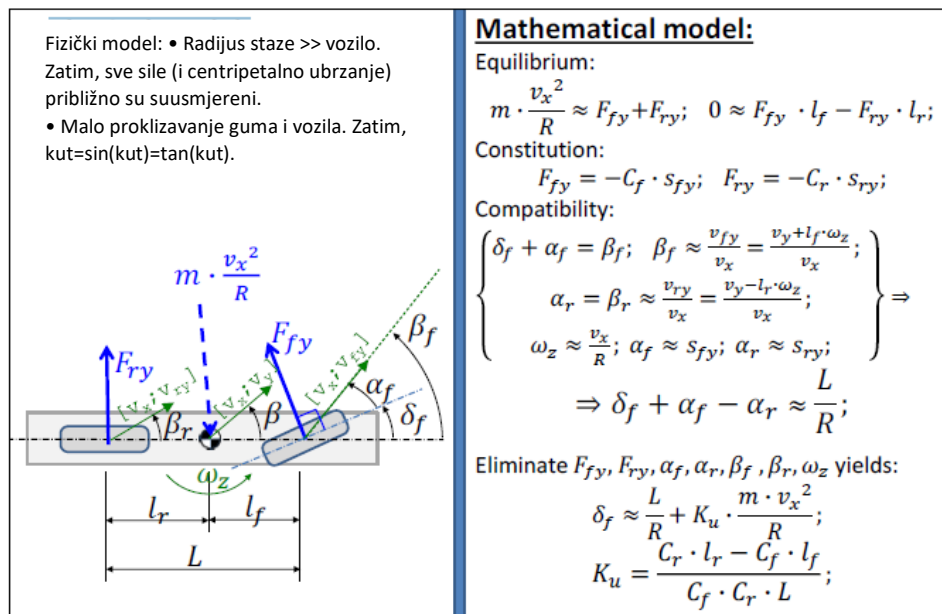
Fizički model: • Radijus staze >> vozilo. Zatim, sve sile (i centripetalno ubrzanje) približno su suusmjereni.
• Malo proklizavanje guma i vozila. Zatim, kut=sin(kut)=tan(kut).

$m \cdot \frac{v_x^2}{R}$

$F_{ry}$

$F_{fy}$

$[v_x; v_{ry}]$

$[v_x; v_y]$

$[v_x; v_{fy}]$

$\beta_f$

$\alpha_f$

$\delta_f$

$\beta_r$

$\beta$

$\omega_z$

$l_r$

$l_f$

$L$

Mathematical model:
Equilibrium:
$m \cdot \frac{v_x^2}{R} \approx F_{fy} + F_{ry}; \quad 0 \approx F_{fy} \cdot l_f - F_{ry} \cdot l_r;$
Constitution:
$F_{fy} = -C_f \cdot s_{fy}; \quad F_{ry} = -C_r \cdot s_{ry};$
Compatibility:
$\left\{ \begin{array}{c} \delta_f + \alpha_f = \beta_f; \quad \beta_f \approx \frac{v_{fy}}{v_x} = \frac{v_y + l_f \cdot \omega_z}{v_x}; \\ \alpha_r = \beta_r \approx \frac{v_{ry}}{v_x} = \frac{v_y - l_r \cdot \omega_z}{v_x}; \\ \omega_z \approx \frac{v_x}{R}; \ \alpha_f \approx s_{fy}; \ \alpha_r \approx s_{ry}; \end{array} \right\} \Rightarrow$
$\Rightarrow \delta_f + \alpha_f - \alpha_r \approx \frac{L}{R};$

Eliminate $F_{fy}, F_{ry}, \alpha_f, \alpha_r, \beta_f, \beta_r, \omega_z$ yields:
$\delta_f \approx \frac{L}{R} + K_u \cdot \frac{m \cdot v_x^2}{R};$
$K_u = \frac{C_r \cdot l_r - C_f \cdot l_f}{C_f \cdot C_r \cdot L};$